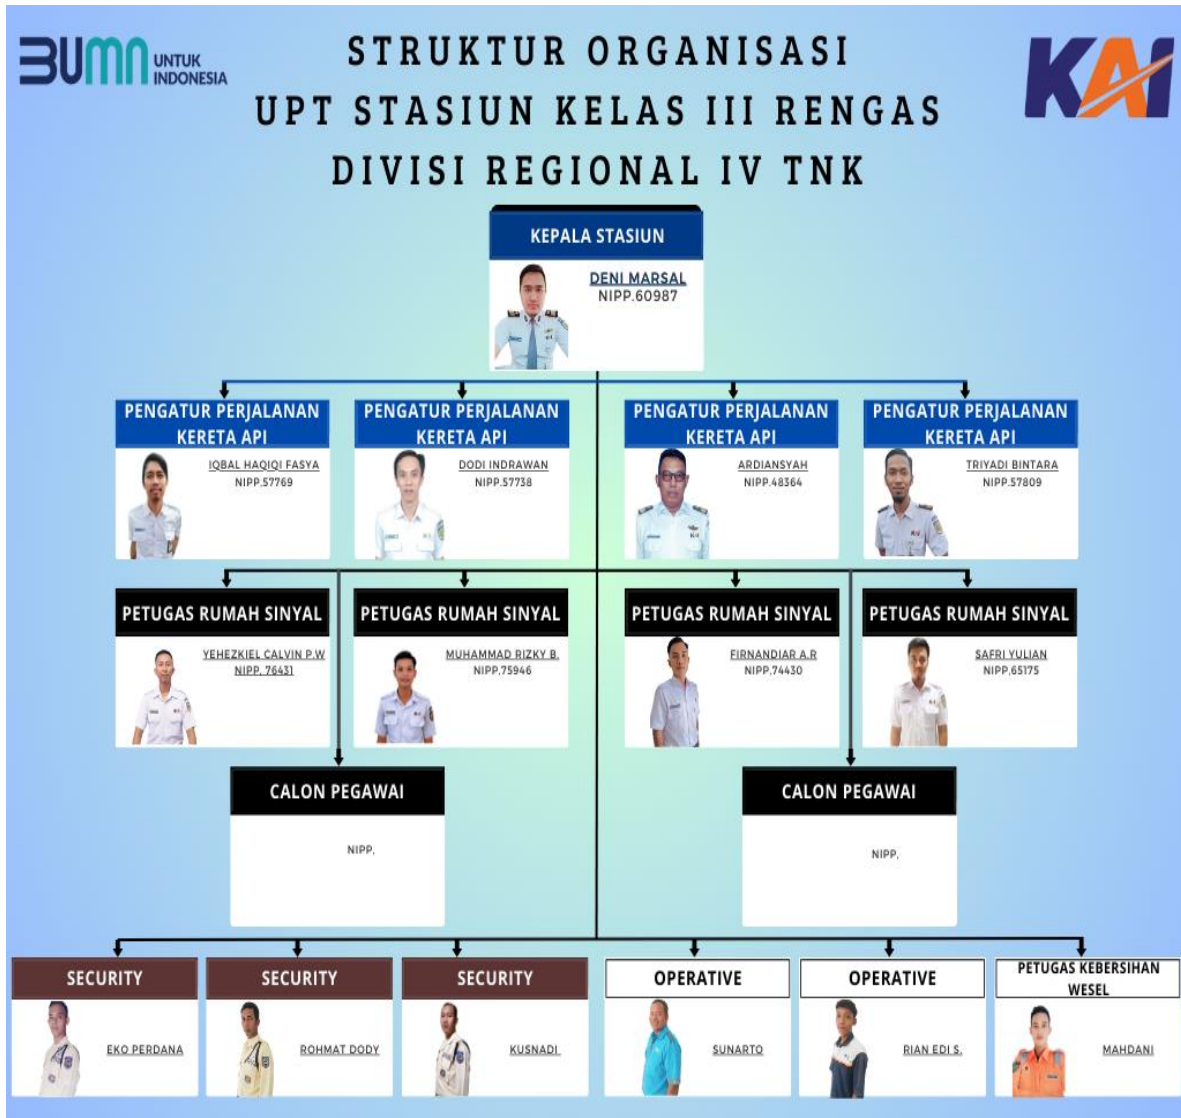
BUMN UNTUK INDONESIA

STRUKTUR ORGANISASI
UPT STASIUN KELAS III RENGAS
DIVISI REGIONAL IV TNK

KAI

KEPALA STASIUN
DENI MARSAL
NIPP.60987

PENGATUR PERJALANAN KERETA API
IQBAL HAQIQI FASYA
NIPP.57769

PENGATUR PERJALANAN KERETA API
DODI INDRAWAN
NIPP.57738

PENGATUR PERJALANAN KERETA API
ARDIANSYAH
NIPP.48364

PENGATUR PERJALANAN KERETA API
TRIYADI BINTARA
NIPP.57809

PETUGAS RUMAH SINYAL
YEHEZKIEL CALVIN P.W
NIPP. 76431

PETUGAS RUMAH SINYAL
MUHAMMAD RIZKY B.
NIPP.75946

PETUGAS RUMAH SINYAL
FIRNANDIAR A.R
NIPP.74430

PETUGAS RUMAH SINYAL
SAFRI YULIAN
NIPP.65175

CALON PEGAWAI
NIPP.

CALON PEGAWAI
NIPP.

SECURITY
EKO PERDANA

SECURITY
ROHMAT DODY

SECURITY
KUSNADI

OPERATIVE
SUNARTO

OPERATIVE
RIAN EDI S.

PETUGAS KEBERSIHAN WESEL
MAHDANI